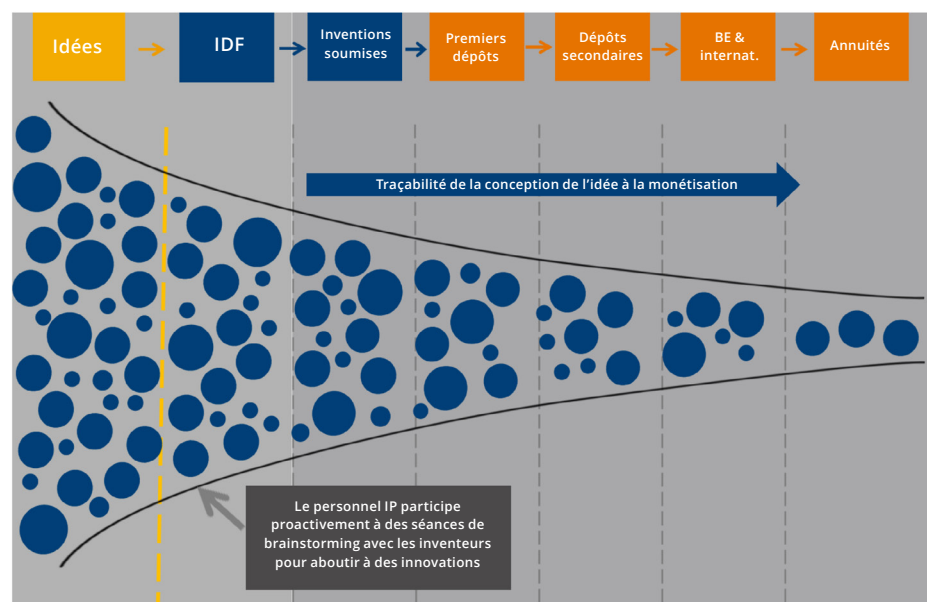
Idées

IDF

Inventions soumises

Premiers dépôts

Dépôts secondaires

BE & internat.

Annuités

Traçabilité de la conception de l'idée à la monétisation

Le personnel IP participe proactivement à des séances de brainstorming avec les inventeurs pour aboutir à des innovations